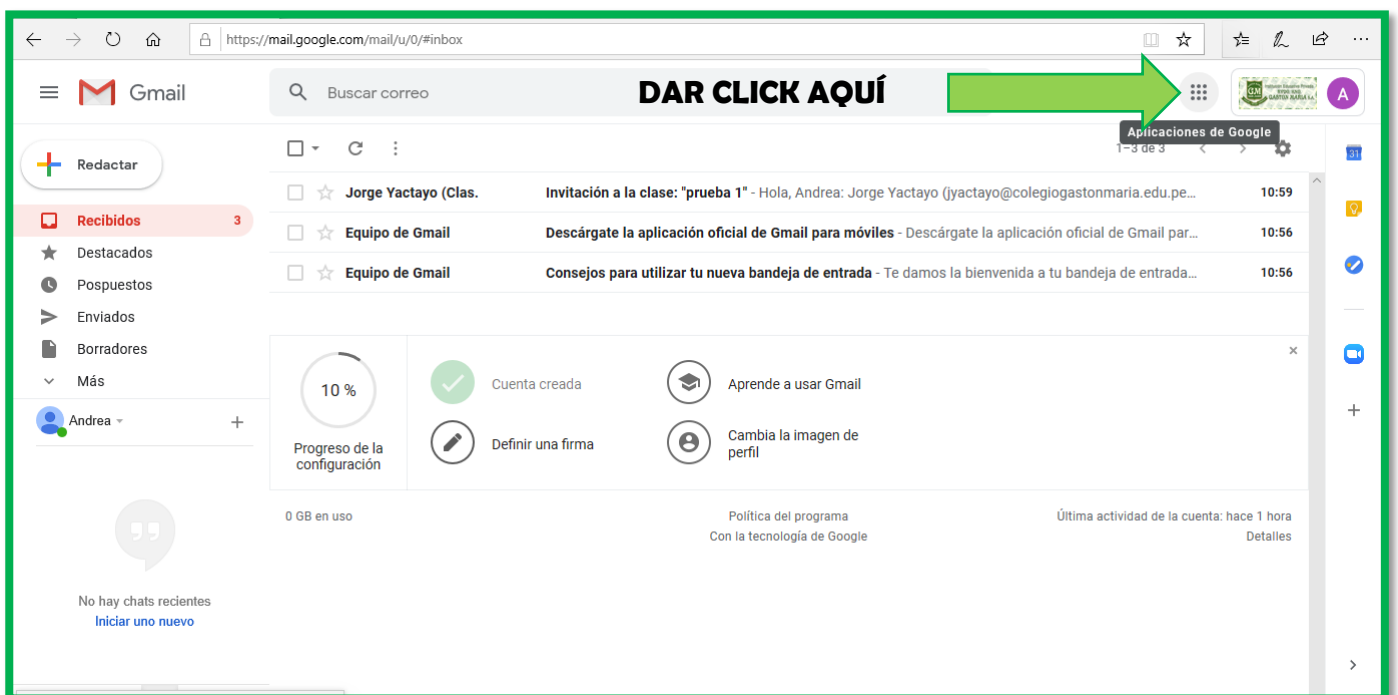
https://mail.google.com/mail/u/0/#inbox

Gmail

Buscar correo

DAR CLICK AQUÍ

Aplicaciones de Google

Redactar

1–3 de 3

Recibidos 3
Destacados
Pospuestos
Enviados
Borradores
Más

Andrea

| | | |
|---|---|---|
| Jorge Yactayo (Clas. | **Invitación a la clase: "prueba 1"** - Hola, Andrea: Jorge Yactayo (jyactayo@colegiogastonmaria.edu.pe... | 10:59 |
| Equipo de Gmail | **Descárgate la aplicación oficial de Gmail para móviles** - Descárgate la aplicación oficial de Gmail par... | 10:56 |
| Equipo de Gmail | **Consejos para utilizar tu nueva bandeja de entrada** - Te damos la bienvenida a tu bandeja de entrada... | 10:56 |

10 %

Progreso de la configuración

Cuenta creada

Aprende a usar Gmail

Definir una firma

Cambia la imagen de perfil

0 GB en uso

Política del programa
Con la tecnología de Google

Última actividad de la cuenta: hace 1 hora
Detalles

No hay chats recientes
Iniciar uno nuevo

31